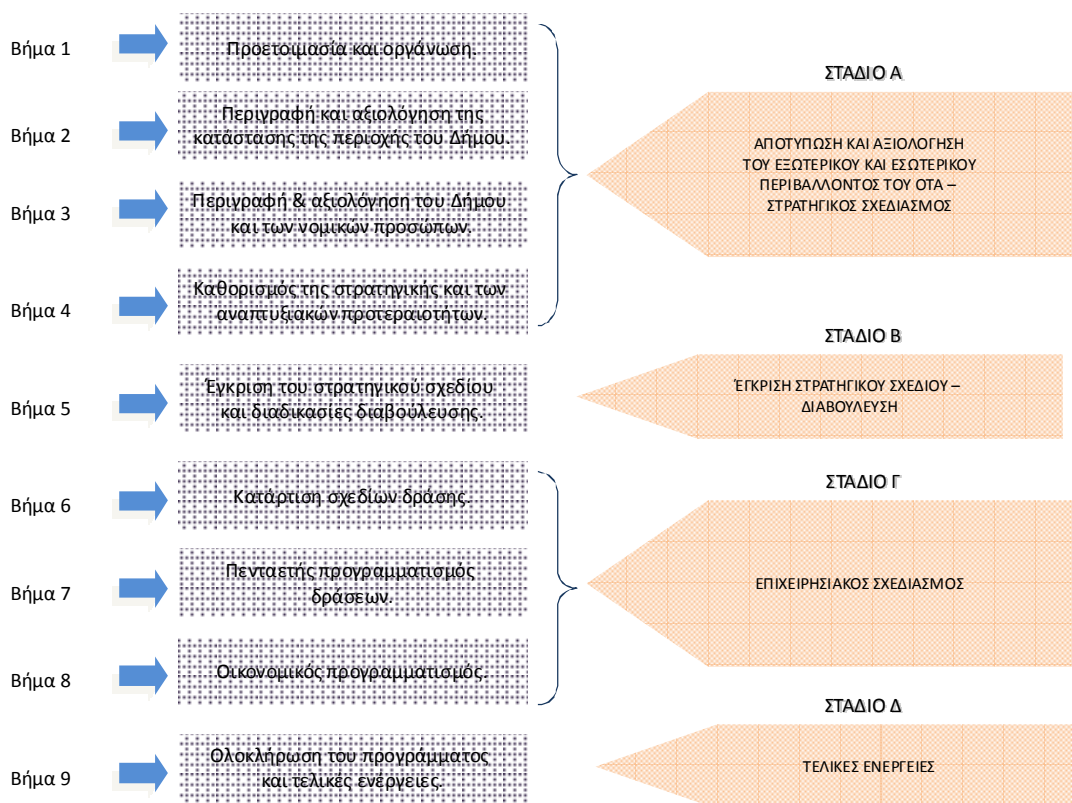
Βήμα 1
Προετοιμασία και οργάνωση.

Βήμα 2
Περιγραφή και αξιολόγηση της κατάστασης της περιοχής του Δήμου.

Βήμα 3
Περιγραφή & αξιολόγηση του Δήμου και των νομικών προσώπων.

Βήμα 4
Καθορισμός της στρατηγικής και των αναπτυξιακών προτεραιοτήτων.

ΣΤΑΔΙΟ Α
ΑΠΟΤΥΠΩΣΗ ΚΑΙ ΑΞΙΟΛΟΓΗΣΗ ΤΟΥ ΕΞΩΤΕΡΙΚΟΥ ΚΑΙ ΕΣΩΤΕΡΙΚΟΥ ΠΕΡΙΒΑΛΛΟΝΤΟΣ ΤΟΥ ΟΤΑ – ΣΤΡΑΤΗΓΙΚΟΣ ΣΧΕΔΙΑΣΜΟΣ

Βήμα 5
Έγκριση του στρατηγικού σχεδίου και διαδικασίες διαβούλευσης.

ΣΤΑΔΙΟ Β
ΈΓΚΡΙΣΗ ΣΤΡΑΤΗΓΙΚΟΥ ΣΧΕΔΙΟΥ – ΔΙΑΒΟΥΛΕΥΣΗ

Βήμα 6
Κατάρτιση σχεδίων δράσης.

Βήμα 7
Πενταετής προγραμματισμός δράσεων.

Βήμα 8
Οικονομικός προγραμματισμός.

ΣΤΑΔΙΟ Γ
ΕΠΙΧΕΙΡΗΣΙΑΚΟΣ ΣΧΕΔΙΑΣΜΟΣ

Βήμα 9
Ολοκλήρωση του προγράμματος και τελικές ενέργειες.

ΣΤΑΔΙΟ Δ
ΤΕΛΙΚΕΣ ΕΝΕΡΓΕΙΕΣ